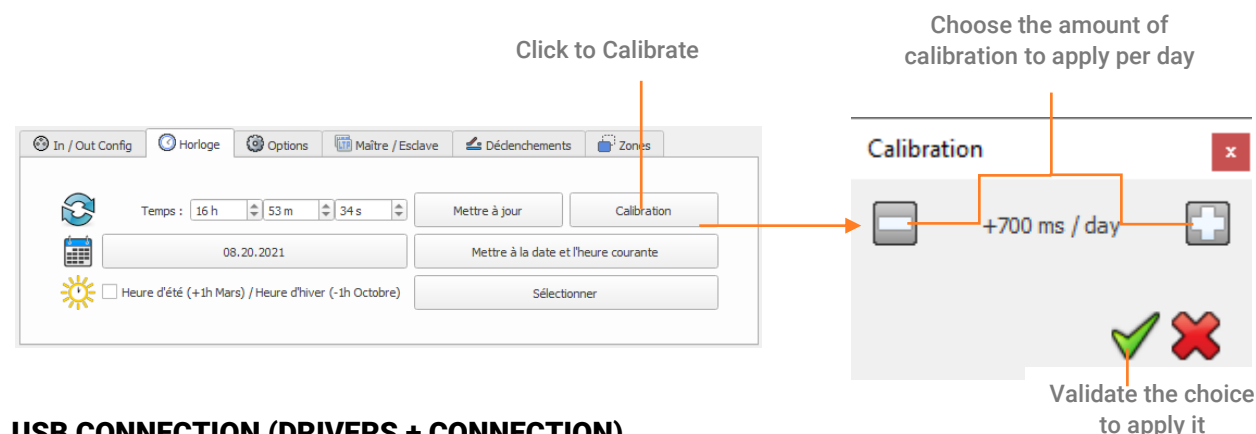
Click to Calibrate

Choose the amount of calibration to apply per day

In / Out Config | Horloge | Options | Maître / Esclave | Déclenchements | Zones

Temps : 16 h | 53 m | 34 s | Mettre à jour | Calibration

08.20.2021 | Mettre à la date et l'heure courante

Heure d'été (+1h Mars) / Heure d'hiver (-1h Octobre) | Sélectionner

Calibration ×

+700 ms / day

Validate the choice to apply it

USB CONNECTION (DRIVERS + CONNECTION)